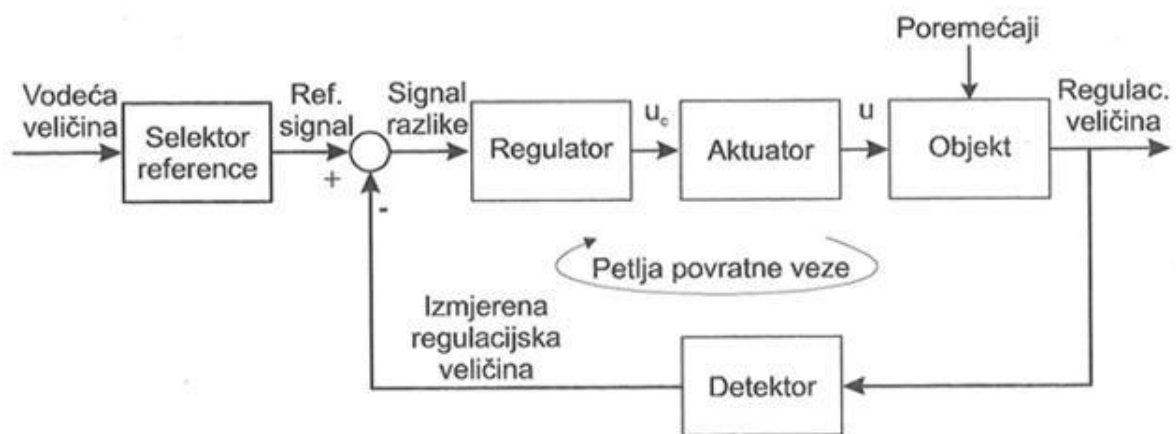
Poremećaji

Vodeća veličina

Selektor reference

Ref. signal

+

-

Signal razlike

Regulator

$u_c$

Aktuator

u

Objekt

Regulac. veličina

Petlja povratne veze

Izmjerena regulacijska veličina

Detektor